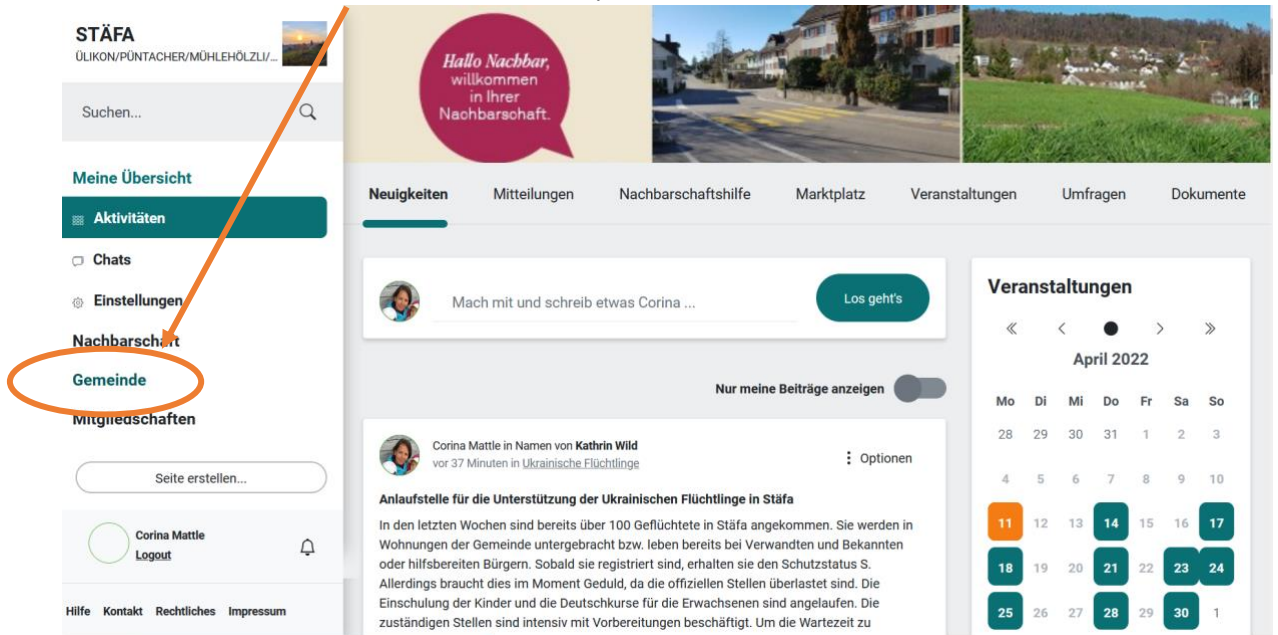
STÄFA
ÜLIKON/PÜNTACHER/MÜHLEHÖLZLI/...

Suchen...

Meine Übersicht

Aktivitäten

Chats

Einstellungen

Nachbarschaft

Gemeinde

Mitgliedschaften

Seite erstellen...

Corina Mattle
Logout

Hilfe Kontakt Rechtliches Impressum

Hallo Nachbar, willkommen in Ihrer Nachbarschaft.

Neuigkeiten Mitteilungen Nachbarschaftshilfe Marktplatz Veranstaltungen Umfragen Dokumente

Mach mit und schreib etwas Corina ...

Los geht's

Nur meine Beiträge anzeigen

Corina Mattle in Namen von Kathrin Wild
vor 37 Minuten in Ukrainische Flüchtlinge

Optionen

Anlaufstelle für die Unterstützung der Ukrainischen Flüchtlinge in Stäfa

In den letzten Wochen sind bereits über 100 Geflüchtete in Stäfa angekommen. Sie werden in Wohnungen der Gemeinde untergebracht bzw. leben bereits bei Verwandten und Bekannten oder hilfsbereiten Bürgern. Sobald sie registriert sind, erhalten sie den Schutzstatus S. Allerdings braucht dies im Moment Geduld, da die offiziellen Stellen überlastet sind. Die Einschulung der Kinder und die Deutschkurse für die Erwachsenen sind angelaufen. Die zuständigen Stellen sind intensiv mit Vorbereitungen beschäftigt. Um die Wartezeit zu

Veranstaltungen

April 2022

| Mo | Di | Mi | Do | Fr | Sa | So |
|---|---|---|---|---|---|---|
| 28 | 29 | 30 | 31 | 1 | 2 | 3 |
| 4 | 5 | 6 | 7 | 8 | 9 | 10 |
| 11 | 12 | 13 | 14 | 15 | 16 | 17 |
| 18 | 19 | 20 | 21 | 22 | 23 | 24 |
| 25 | 26 | 27 | 28 | 29 | 30 | 1 |